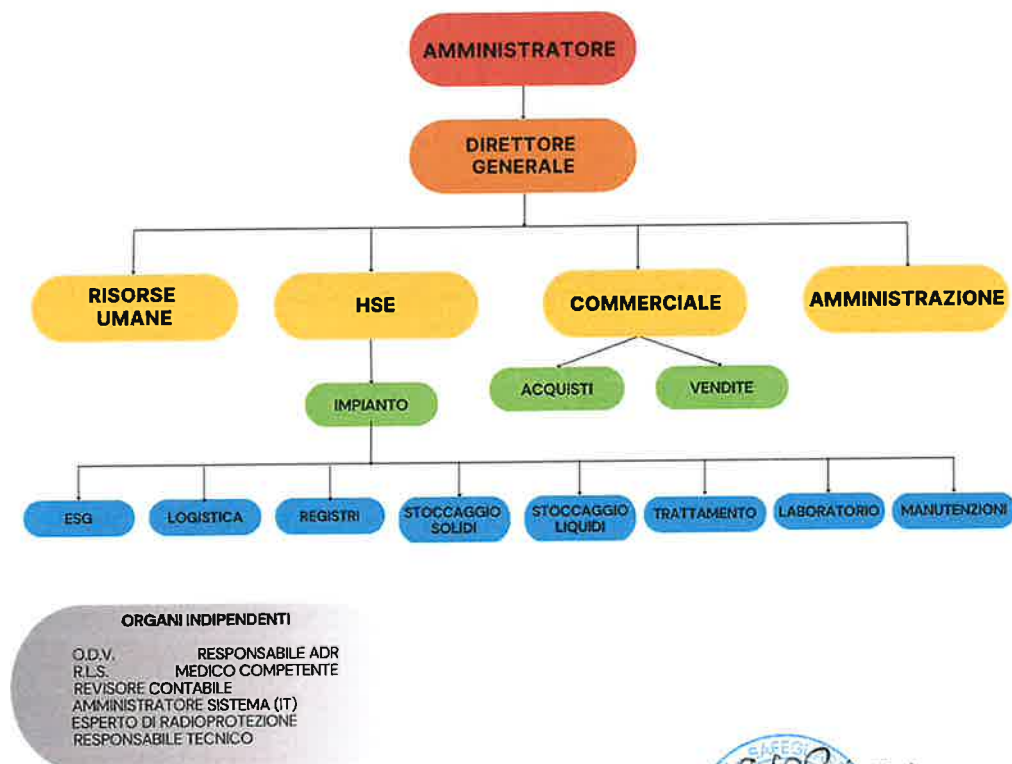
AMMINISTRATORE

DIRETTORE GENERALE

RISORSE UMANE

HSE

COMMERCIALE

AMMINISTRAZIONE

IMPIANTO

ACQUISTI

VENDITE

ESG

LOGISTICA

REGISTRI

STOCCAGGIO SOLIDI

STOCCAGGIO LIQUIDI

TRATTAMENTO

LABORATORIO

MANUTENZIONI

ORGANI INDIPENDENTI

O.D.V. RESPONSABILE ADR
R.L.S. MEDICO COMPETENTE
REVISORE CONTABILE
AMMINISTRATORE SISTEMA (IT)
ESPERTO DI RADIOPROTEZIONE
RESPONSABILE TECNICO

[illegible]